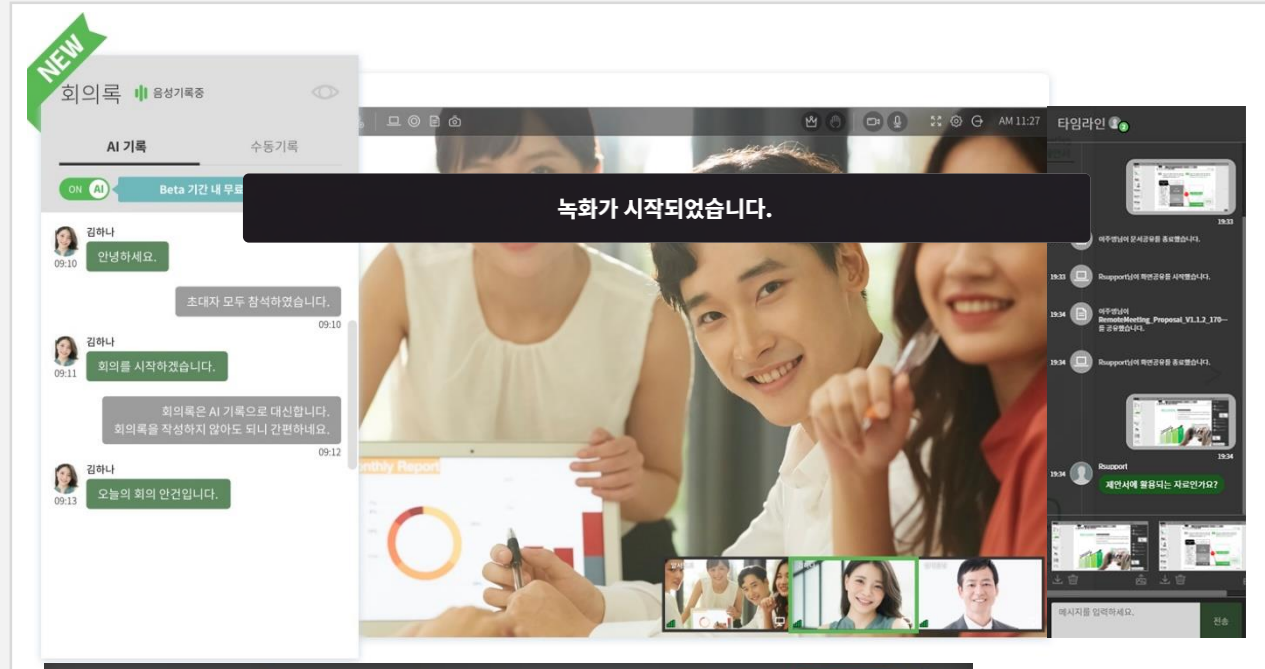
NEW

회의록 음성기록중

AI 기록 수동기록

ON AI Beta 기간 내 무료

녹화가 시작되었습니다.

AM 11:27

김하나
09:10 안녕하세요.

초대자 모두 참석하였습니다.
09:10

김하나
09:11 회의를 시작하겠습니다.

회의록은 AI 기록으로 대신합니다. 회의록을 작성하지 않아도 되니 간편하네요.
09:12

김하나
09:13 오늘의 회의 안건입니다.

onthly Report

타임라인

19:33

이주영님이 문서공유를 종료했습니다.

19:33 Rsupport님이 화면공유를 시작했습니다.

19:34 이주영님이 RemoteMeeting_Proposal_V1.1.2_170— 을 공유했습니다.

19:34 Rsupport님이 화면공유를 종료했습니다.

19:34

19:34 Rsupport
제안서에 활용되는 자료인가요?

메시지를 입력하세요. 전송